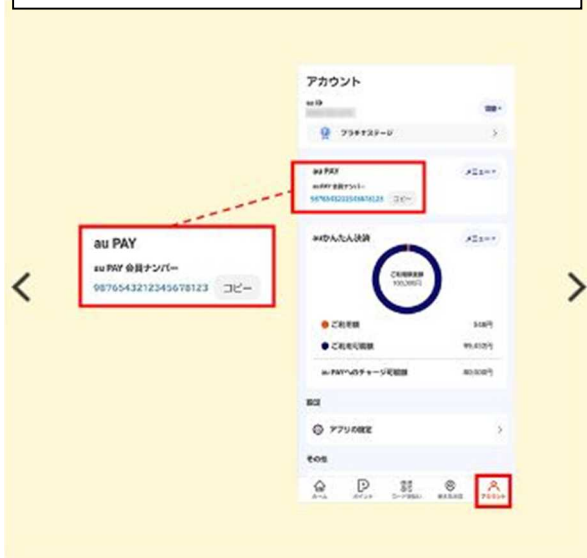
アカウント

au ID

プラチナステージ

au PAY

au PAY 会員ナンバー

9876543212345678123 コピー

メニュー

auかんたん決済

メニュー

ご利用可能額

ご利用額

ご利用可能額

au PAYへのチャージ可能額

設定

アプリの設定

その他

ホーム

ポイント

コード支払い

資産運用

アカウント

au PAY

au PAY 会員ナンバー

9876543212345678123 コピー